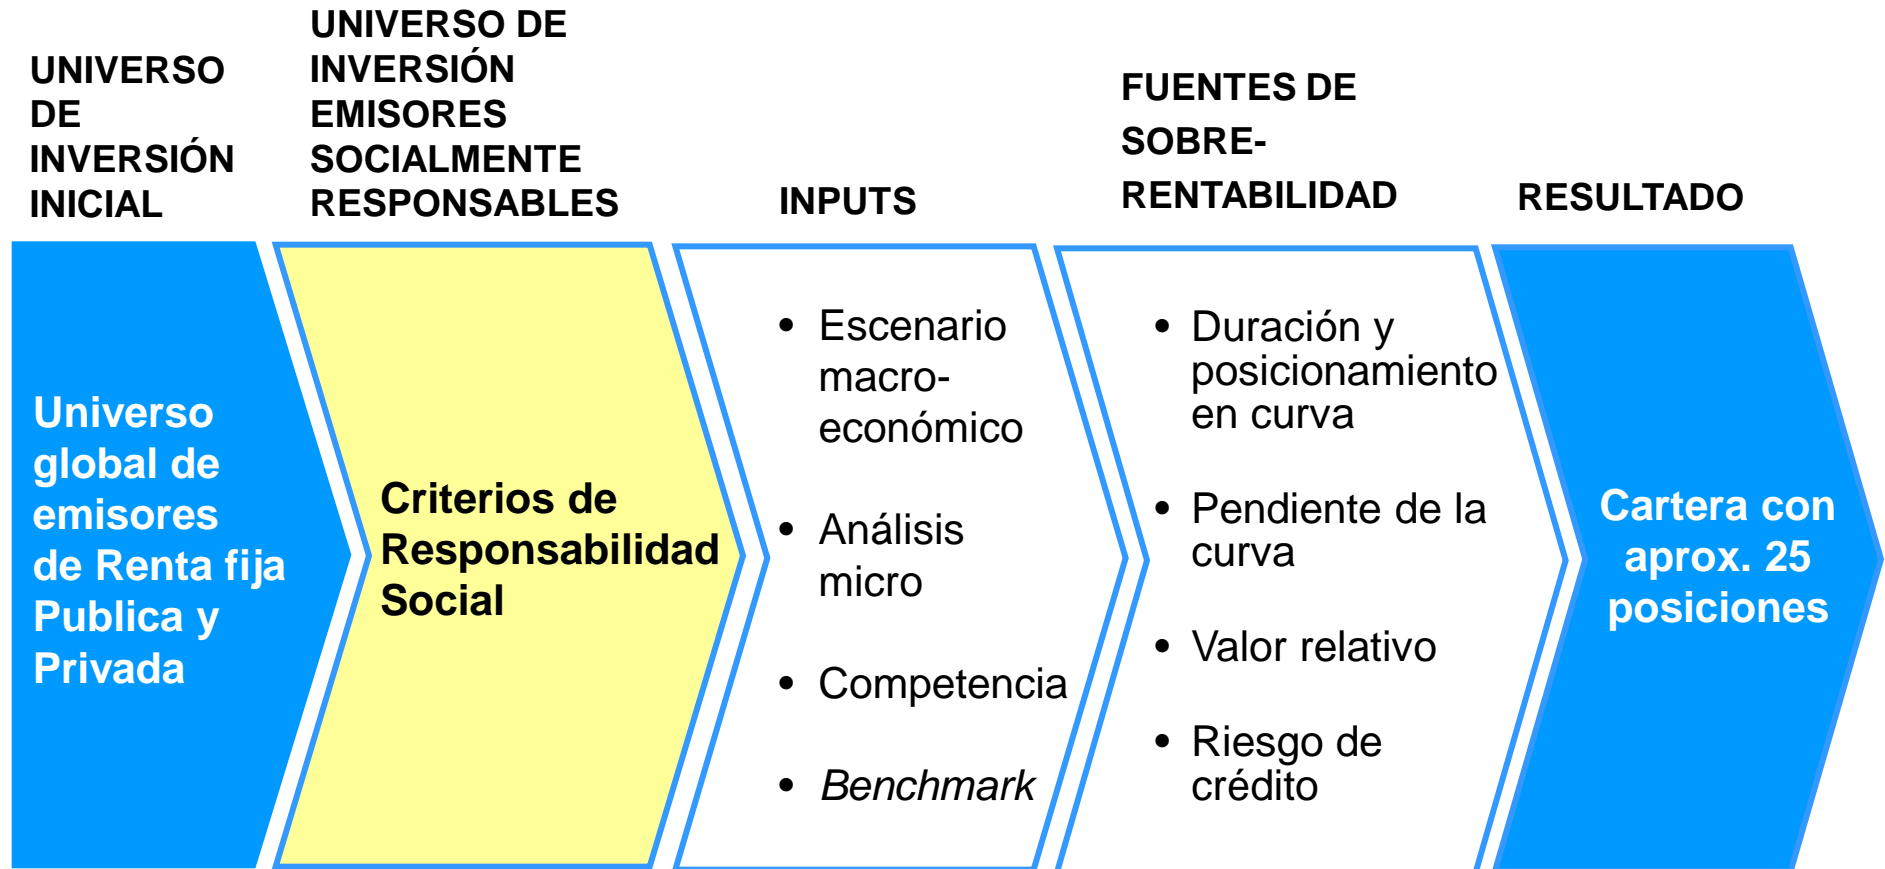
UNIVERSO DE INVERSIÓN INICIAL

UNIVERSO DE INVERSIÓN EMISORES SOCIALMENTE RESPONSABLES

INPUTS

FUENTES DE SOBRE-RENTABILIDAD

RESULTADO

Universo global de emisores de Renta fija Publica y Privada

Criterios de Responsabilidad Social

- Escenario macro-económico
- Análisis micro
- Competencia
- *Benchmark*

- Duración y posicionamiento en curva
- Pendiente de la curva
- Valor relativo
- Riesgo de crédito

Cartera con aprox. 25 posiciones